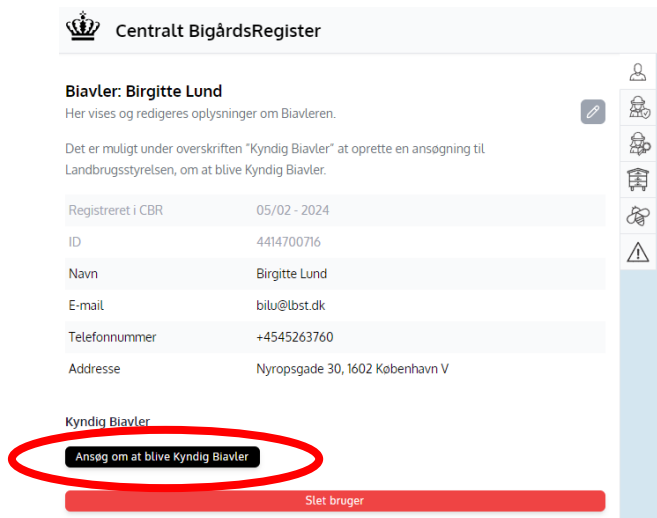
Centralt BigårdsRegister

Biavler: Birgitte Lund

Her vises og redigeres oplysninger om Biavleren.

Det er muligt under overskriften "Kyndig Biavler" at oprette en ansøgning til Landbrugsstyrelsen, om at blive Kyndig Biavler.

| | |
|---|---|
| Registreret i CBR | 05/02 - 2024 |
| ID | 4414700716 |
| Navn | Birgitte Lund |
| E-mail | bilu@lbst.dk |
| Telefonnummer | +4545263760 |
| Addresse | Nyropsgade 30, 1602 København V |

Kyndig Biavler

Ansøg om at blive Kyndig Biavler

Slet bruger